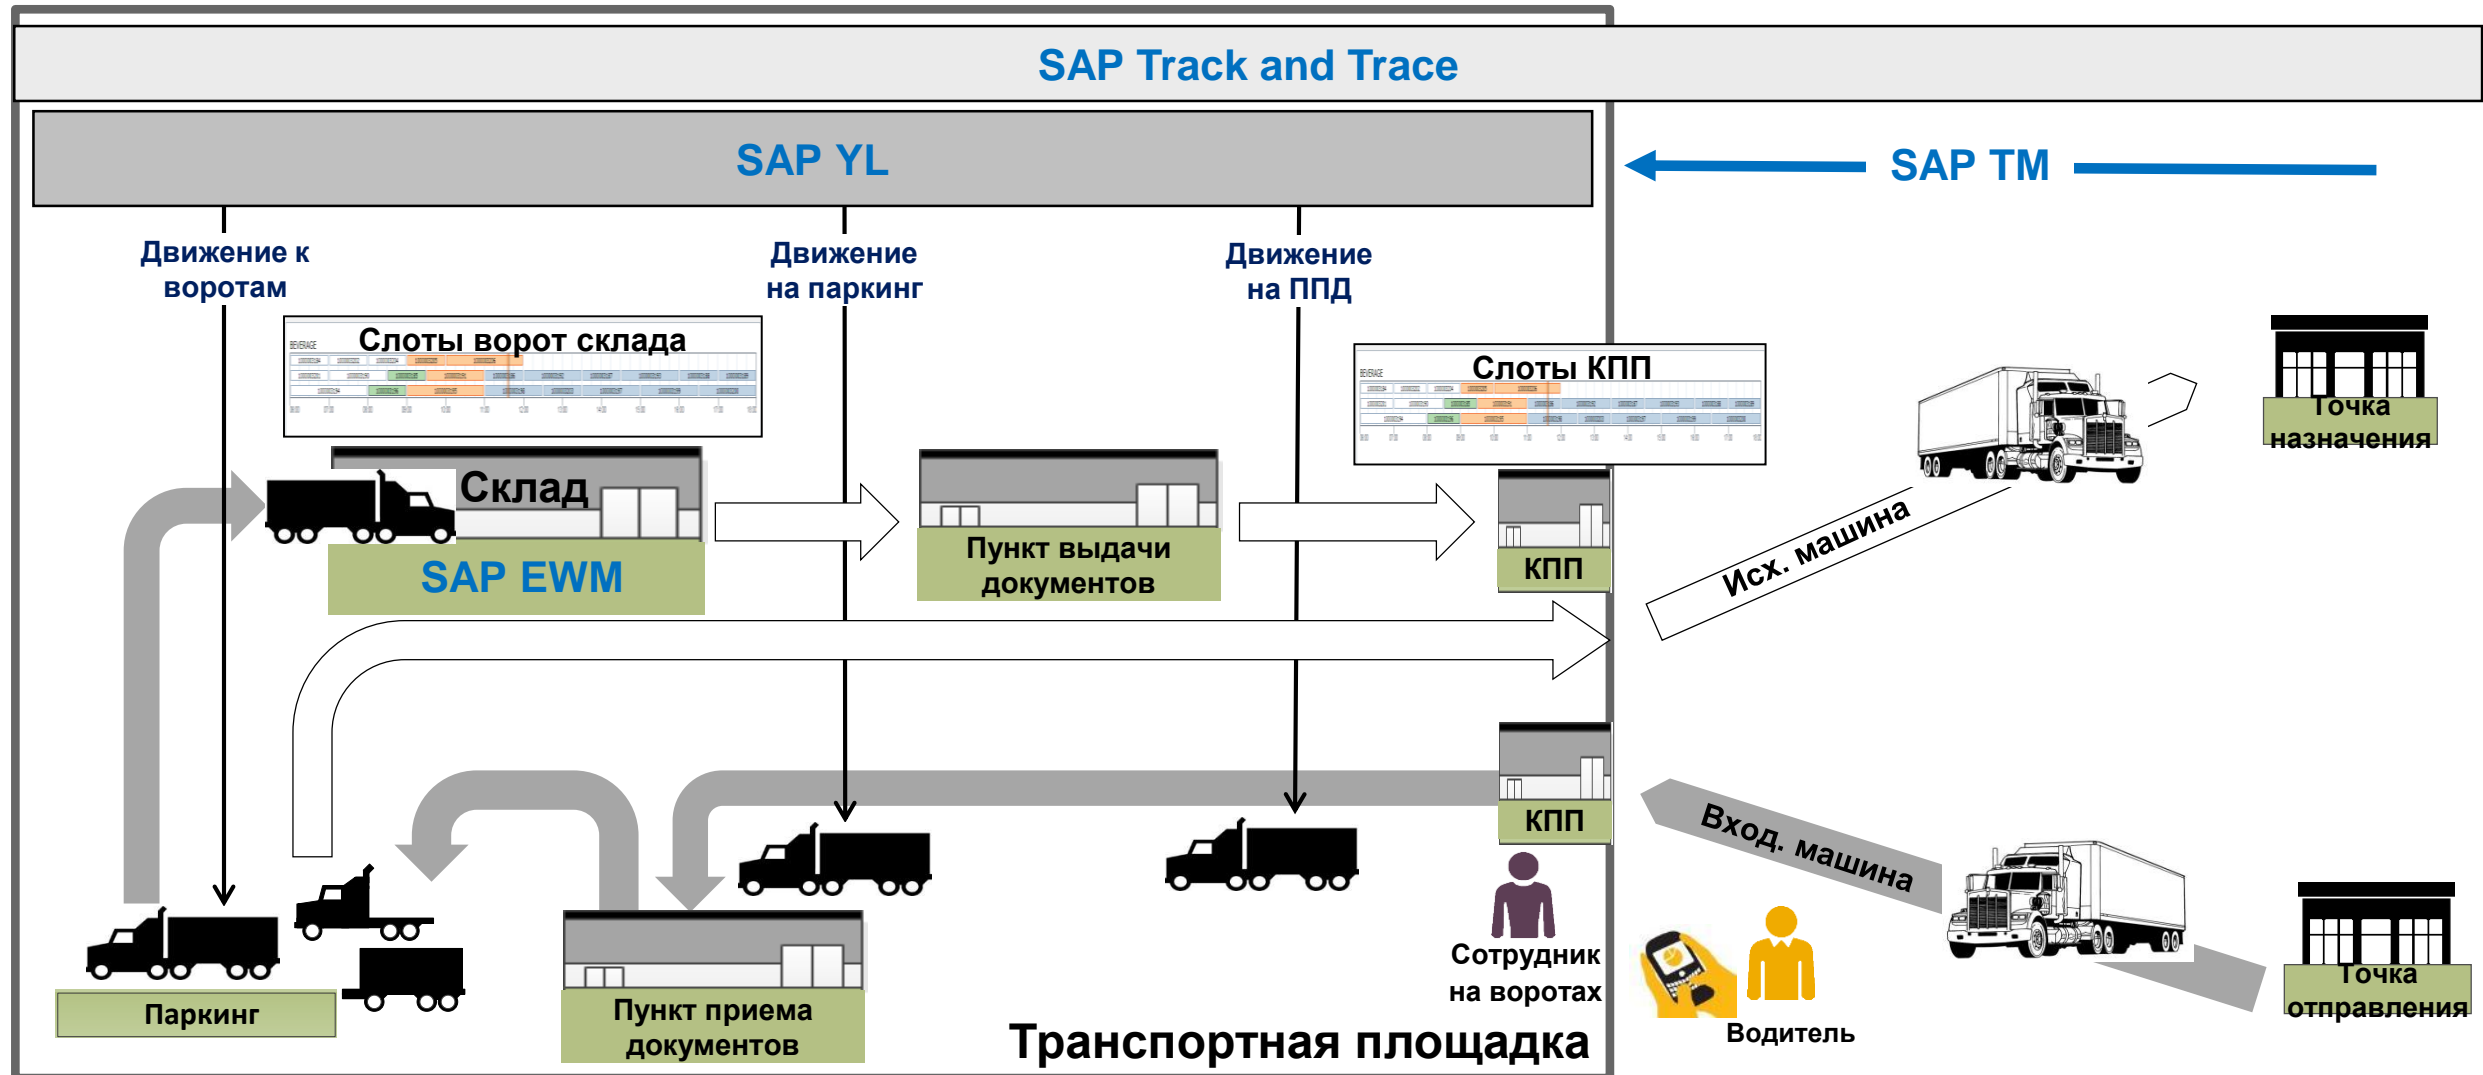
SAP Track and Trace

SAP YL

SAP TM

Движение к воротам

Движение на паркинг

Движение на ППД

Слоты ворот склада

Слоты КПП

Точка назначения

Склад

SAP EWM

Пункт выдачи документов

КПП

Исх. машина

КПП

Вход. машина

Сотрудник на воротах

Водитель

Точка отправления

Паркинг

Пункт приема документов

Транспортная площадка